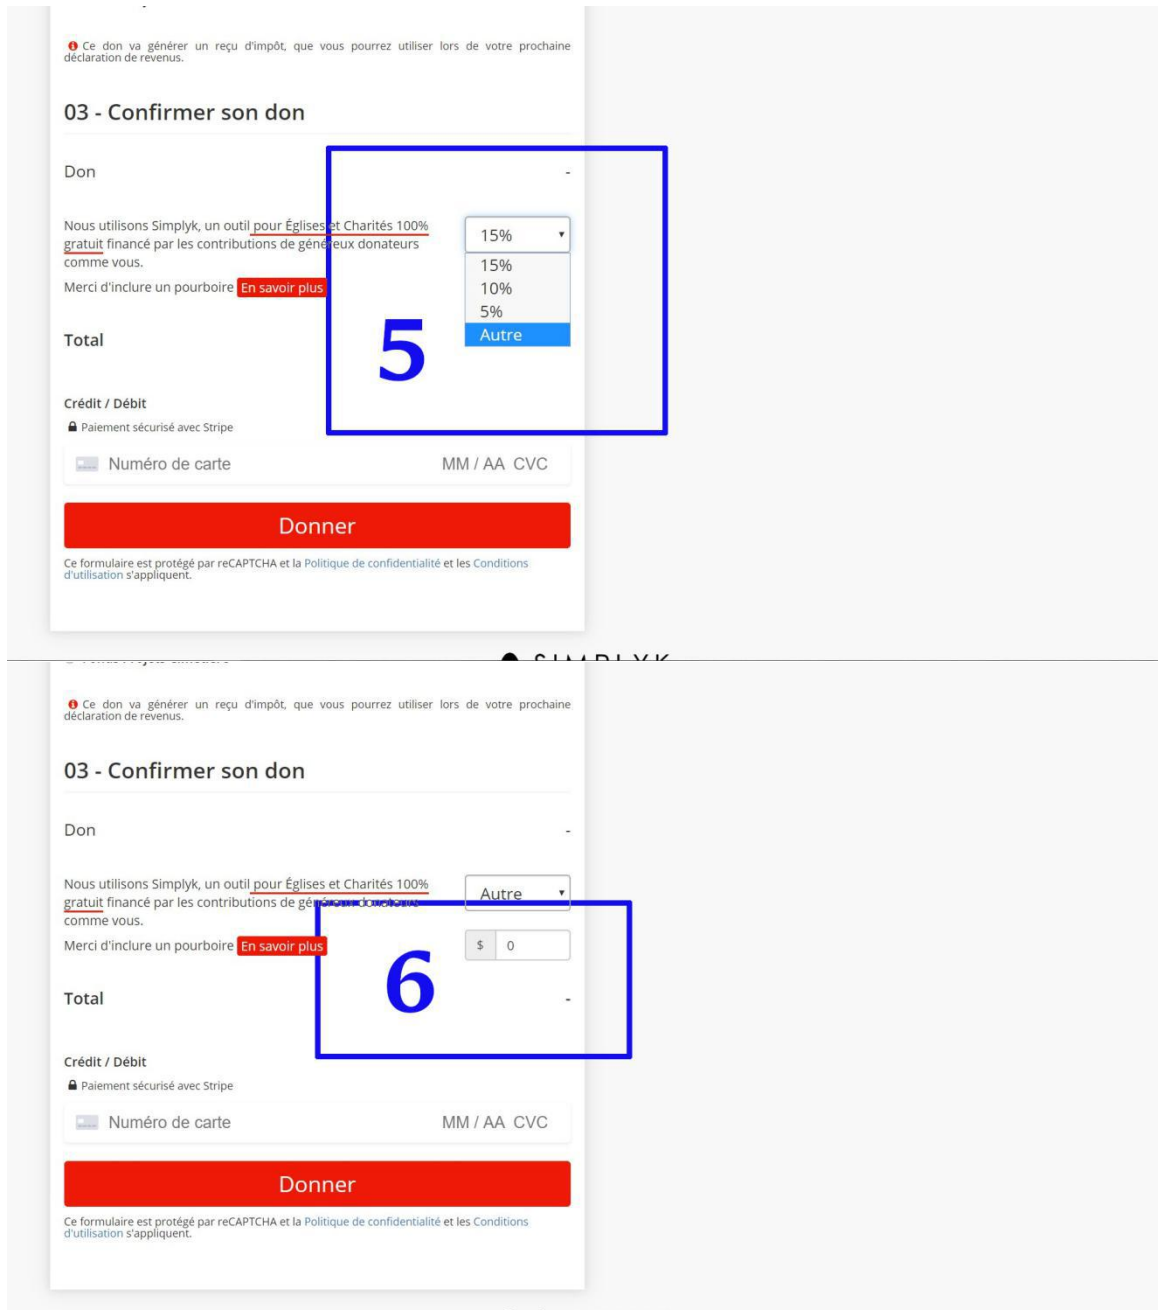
Ce don va générer un reçu d'impôt, que vous pourrez utiliser lors de votre prochaine déclaration de revenus.

03 - Confirmer son don

Don

-

Nous utilisons Simplyk, un outil pour Églises et Charités 100% gratuit financé par les contributions de généreux donateurs comme vous.

Merci d'inclure un pourboire En savoir plus

15%

15%
10%
5%
Autre

5

Total

Crédit / Débit

Paiement sécurisé avec Stripe

Numéro de carte MM / AA CVC

Donner

Ce formulaire est protégé par reCAPTCHA et la Politique de confidentialité et les Conditions d'utilisation s'appliquent.

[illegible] SIMPLYK

Ce don va générer un reçu d'impôt, que vous pourrez utiliser lors de votre prochaine déclaration de revenus.

03 - Confirmer son don

Don

-

Nous utilisons Simplyk, un outil pour Églises et Charités 100% gratuit financé par les contributions de généreux donateurs comme vous.

Merci d'inclure un pourboire En savoir plus

Autre

$ 0

6

Total

-

Crédit / Débit

Paiement sécurisé avec Stripe

Numéro de carte MM / AA CVC

Donner

Ce formulaire est protégé par reCAPTCHA et la Politique de confidentialité et les Conditions d'utilisation s'appliquent.